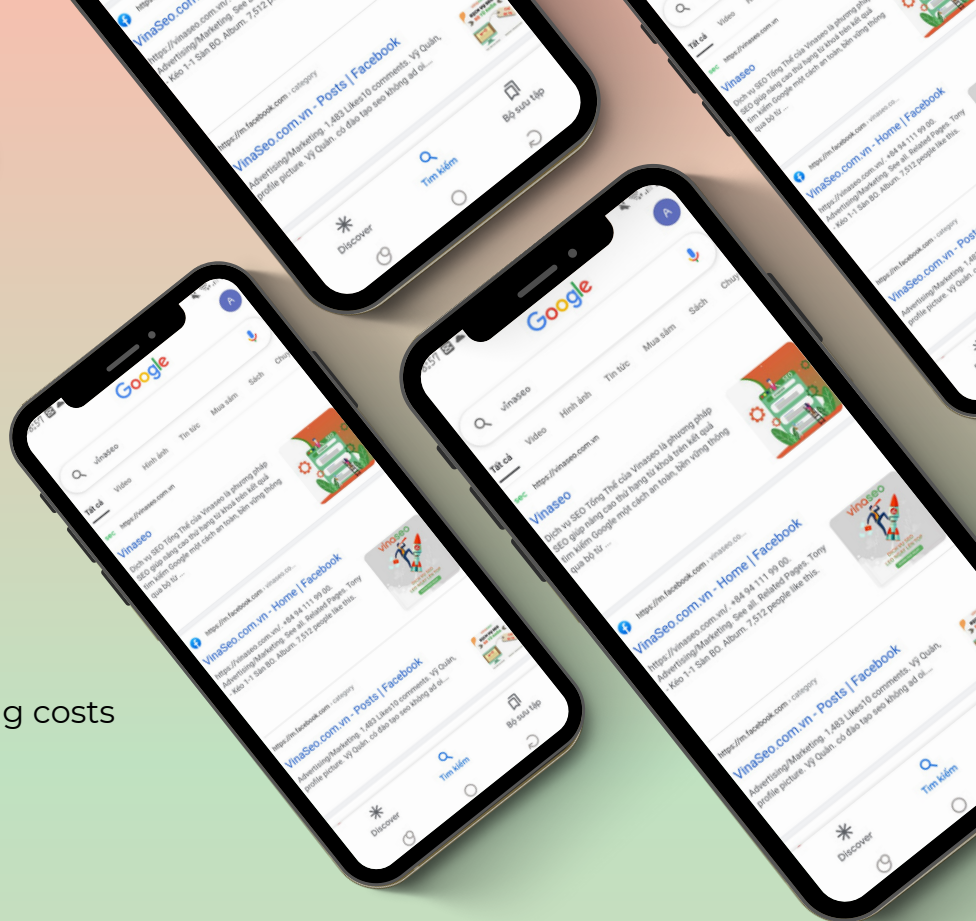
https://vinaseo.com.vn/
Kéo 1-1 Sân BO. Album. 7,512
https://m.facebook.com › category
VinaSeo.com.vn - Posts | Facebook
Advertising/Marketing. 1,483 Likes10 comments. Vỹ Quân, profile picture. Vỹ Quân. có đào tạo seo không ad ơi...
Discover
Tìm kiếm
Bộ sưu tập

g costs

Google
vinaseo
Tất cả
Video
Hình ảnh
Tin tức
Mua sắm
Sách
https://vinaseo.com.vn
Vinaseo
Dịch vụ SEO Tổng Thể của Vinaseo là phương pháp SEO giúp nâng cao thứ hạng từ khoá trên kết quả tìm kiếm Google một cách an toàn, bền vững thông qua bộ từ ...
https://m.facebook.com › vinaseo.co...
VinaSeo.com.vn - Home | Facebook
https://vinaseo.com.vn/. +84 94 111 99 00. Advertising/Marketing. See all. Related Pages. Tony Kéo 1-1 Sân BO. Album. 7,512 people like this.
https://m.facebook.com › category
VinaSeo.com.vn - Posts | Facebook
Advertising/Marketing. 1,483 Likes10 comments. Vỹ Quân, profile picture. Vỹ Quân. có đào tạo seo không ad ơi...
Discover
Tìm kiếm
Bộ sưu tập

Google
vinaseo
Tất cả
Video
Hình ảnh
Tin tức
Mua sắm
Sách
Chuy
https://vinaseo.com.vn
Vinaseo
Dịch vụ SEO Tổng Thể của Vinaseo là phương pháp SEO giúp nâng cao thứ hạng từ khoá trên kết quả tìm kiếm Google một cách an toàn, bền vững thông qua bộ từ ...
https://m.facebook.com › vinaseo.co...
VinaSeo.com.vn - Home | Facebook
https://vinaseo.com.vn/. +84 94 111 99 00. Advertising/Marketing. See all. Related Pages. Tony Kéo 1-1 Sân BO. Album. 7,512 people like this.
https://m.facebook.com › category
VinaSeo.com.vn - Posts | Facebook
Advertising/Marketing. 1,483 Likes10 comments. Vỹ Quân, profile picture. Vỹ Quân. có đào tạo seo không ad ơi...
Discover
Tìm kiếm